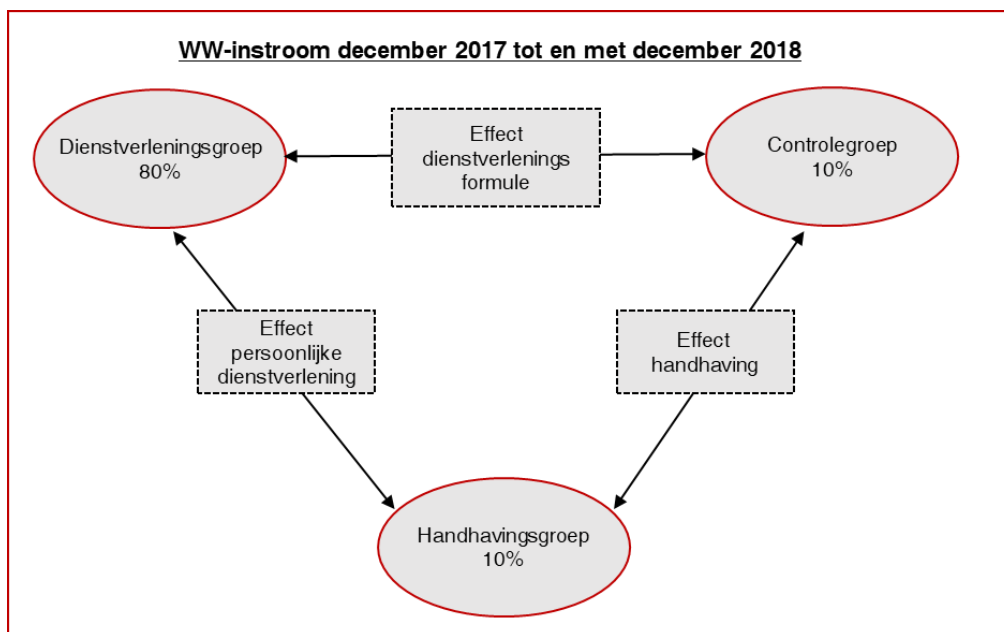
WW-instroom december 2017 tot en met december 2018

Dienstverleningsgroep
80%

Effect
dienstverlenings
formule

Controlegroep
10%

Effect
persoonlijke
dienstverlening

Effect
handhaving

Handhavingsgroep
10%